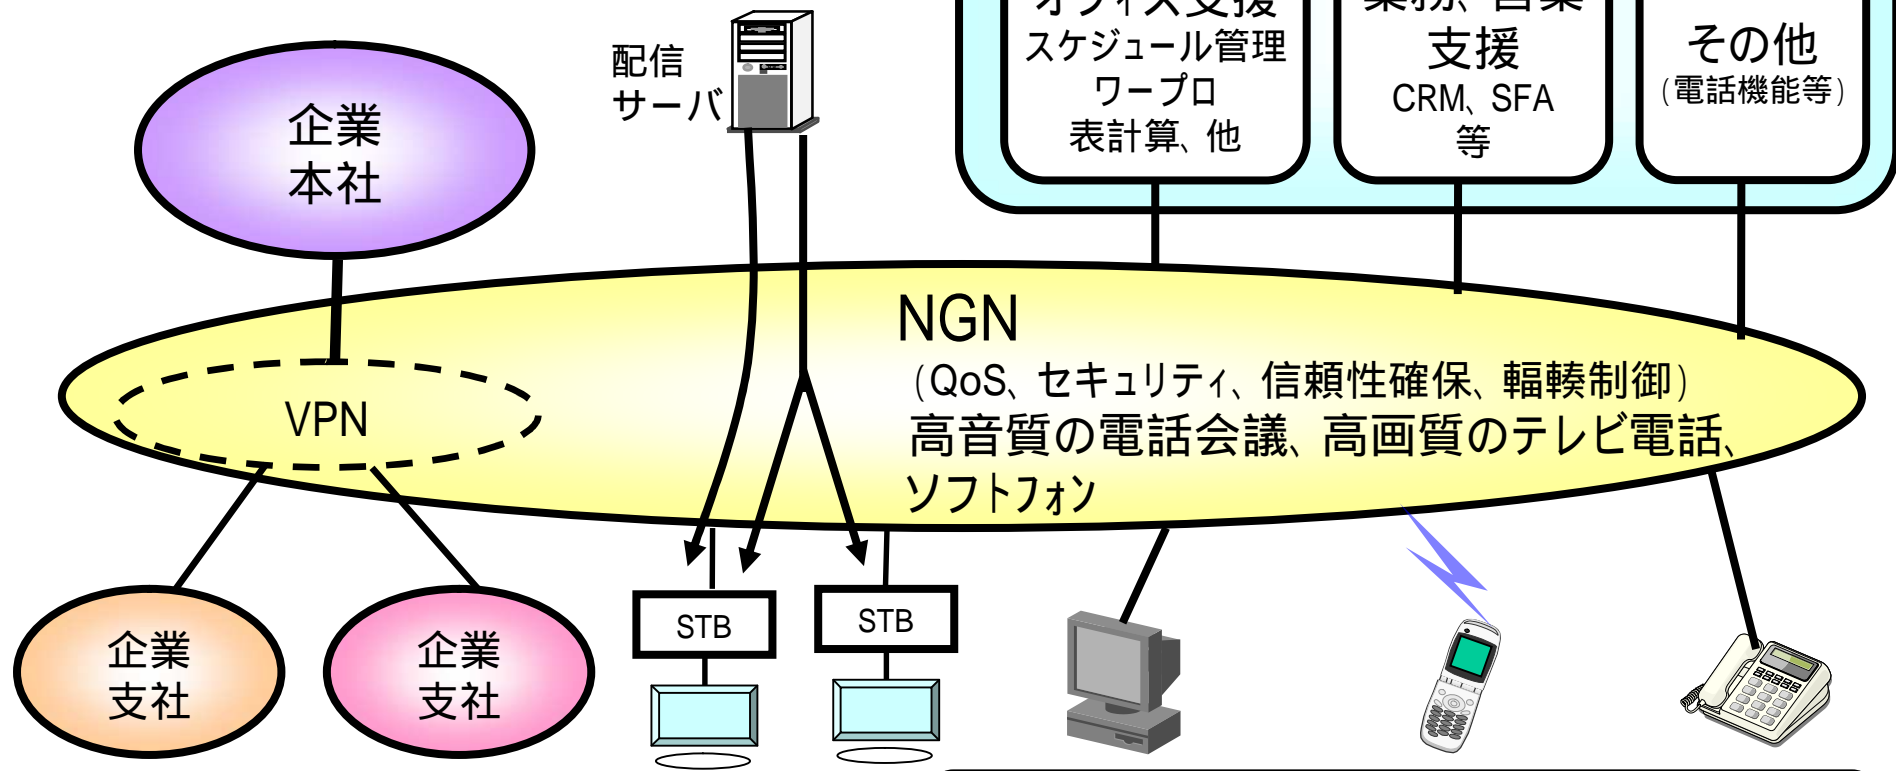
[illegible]
スケジュール管理
ワープロ
表計算、他

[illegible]
支援
CRM、SFA
等

その他
（電話機能等）

配信
サーバ

企業
本社

NGN
（QoS、セキュリティ、信頼性確保、輻輳制御）
高音質の電話会議、高画質のテレビ電話、ソフトフォン

VPN

企業
支社

企業
支社

STB

STB